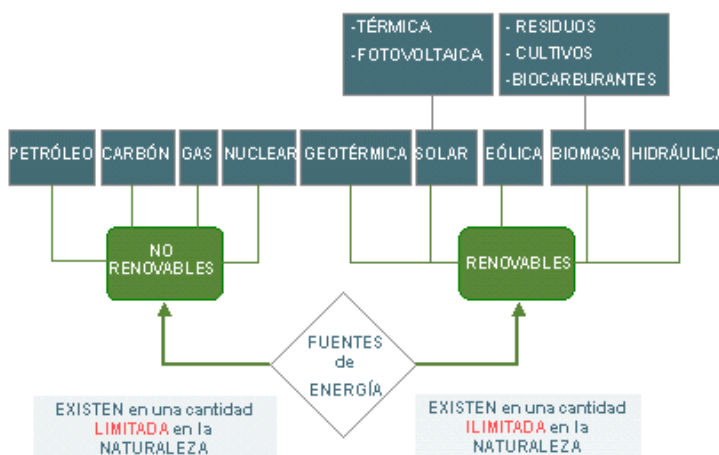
-TÉRMICA
-FOTOVOLTAICA

- RESIDUOS
- CULTIVOS
- BIOCARBURANTES

PETRÓLEO
CARBÓN
GAS
NUCLEAR
GEOTÉRMICA
SOLAR
EÓLICA
BIOMASA
HIDRÁULICA

NO RENOVABLES

RENOVABLES

FUENTES de ENERGÍA

EXISTEN en una cantidad LIMITADA en la NATURALEZA

EXISTEN en una cantidad ILIMITADA en la NATURALEZA